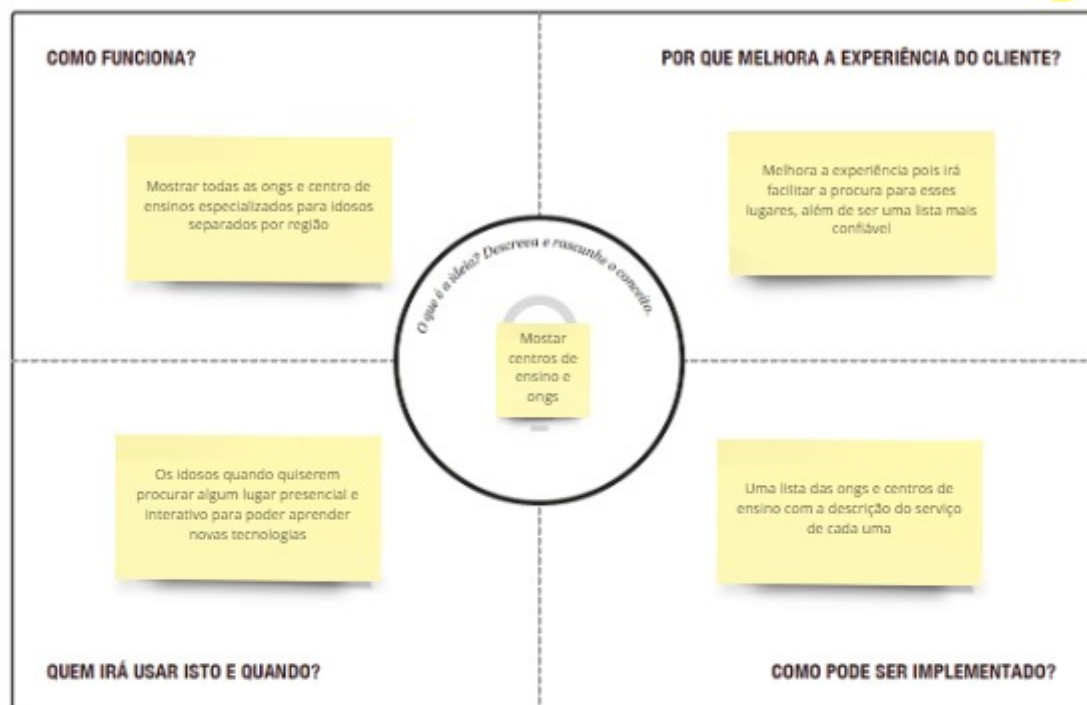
COMO FUNCIONA?

Mostrar todas as ongs e centro de ensinos especializados para idosos separados por região

POR QUE MELHORA A EXPERIÊNCIA DO CLIENTE?

Melhora a experiência pois irá facilitar a procura para esses lugares, além de ser uma lista mais confiável

O que é a ideia? Descreva e rascunhe o conceito.

Mostar centros de ensino e ongs

Os idosos quando quiserem procurar algum lugar presencial e interativo para poder aprender novas tecnologias

Uma lista das ongs e centros de ensino com a descrição do serviço de cada uma

QUEM IRÁ USAR ISTO E QUANDO?

COMO PODE SER IMPLEMENTADO?